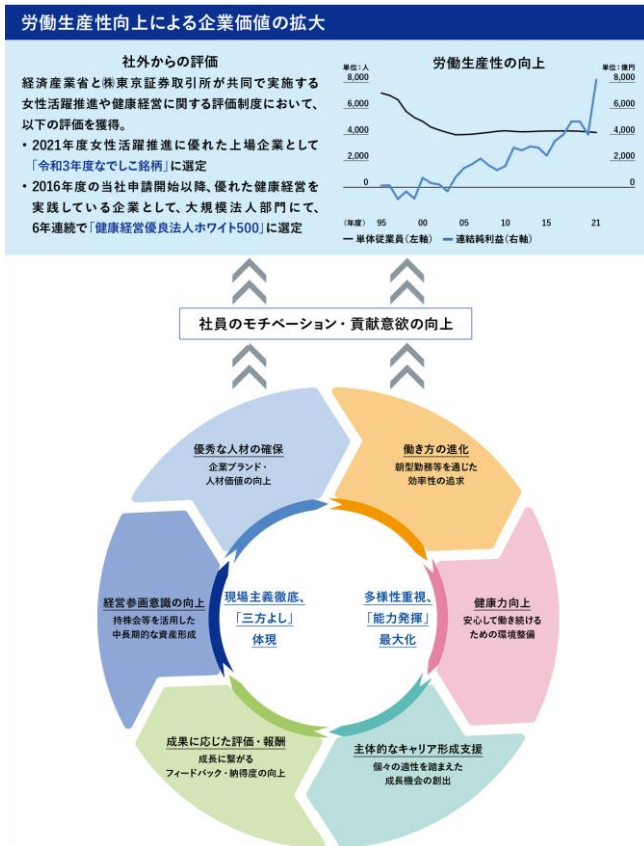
労働生産性向上による企業価値の拡大

社外からの評価

経済産業省と㈱東京証券取引所が共同で実施する女性活躍推進や健康経営に関する評価制度において、以下の評価を獲得。

• 2021年度女性活躍推進に優れた上場企業として「令和3年度なでしこ銘柄」に選定

• 2016年度の当社申請開始以降、優れた健康経営を実践している企業として、大規模法人部門にて、6年連続で「健康経営優良法人ホワイト500」に選定

労働生産性の向上

単位：人
8,000
6,000
4,000
2,000
0

単位：億円
8,000
6,000
4,000
2,000
0

(年度) 95 00 05 10 15 21

— 単体従業員(左軸) — 連結純利益(右軸)

社員のモチベーション・貢献意欲の向上

優秀な人材の確保
企業ブランド・人材価値の向上

働き方の進化
朝型勤務等を通じた効率性の追求

健康力向上
安心して働き続けるための環境整備

主体的なキャリア形成支援
個々の適性を踏まえた成長機会の創出

成果に応じた評価・報酬
成長に繋がるフィードバック・納得度の向上

経営参画意識の向上
持株会等を活用した中長期的な資産形成

現場主義徹底、「三方よし」体現

多様性重視、「能力発揮」最大化